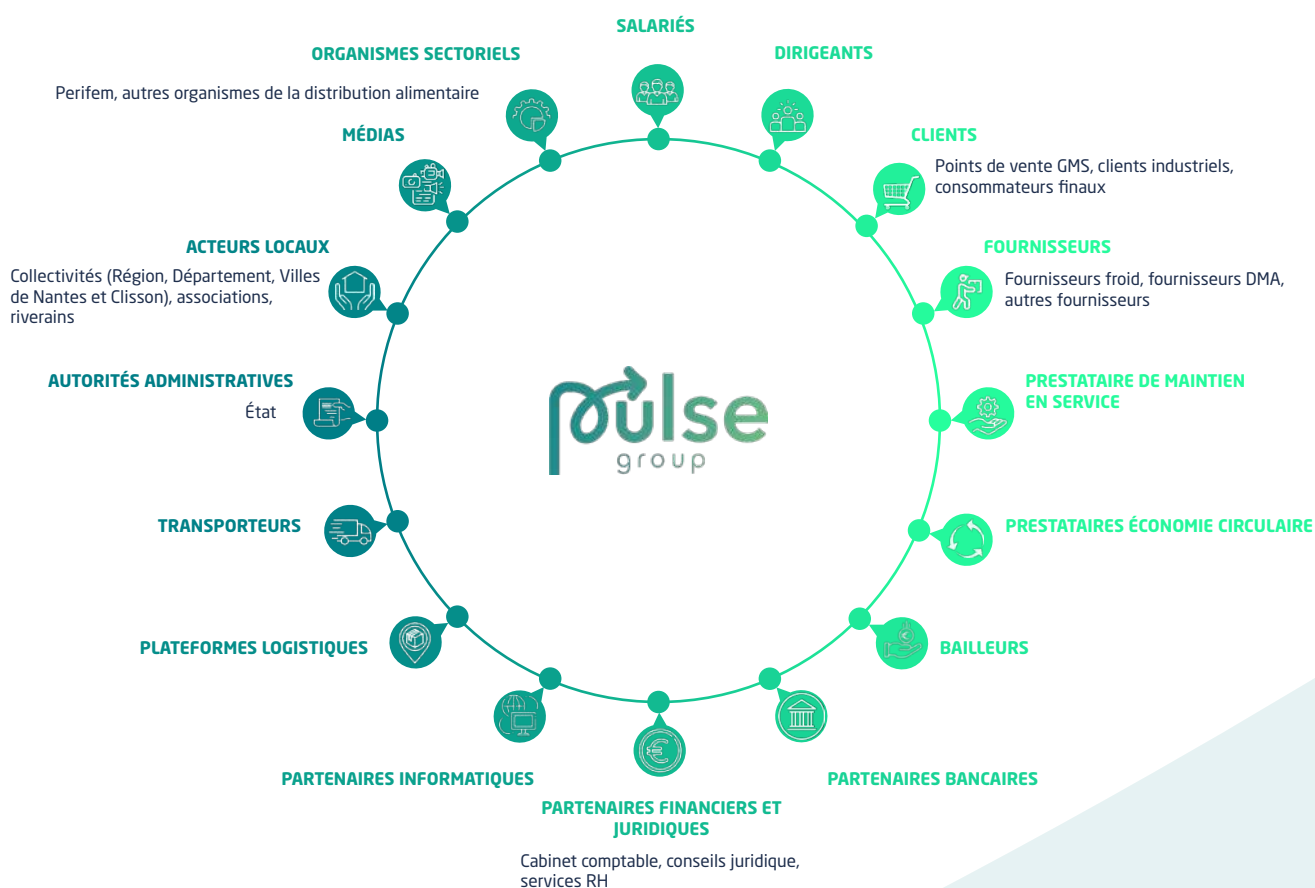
SALARIÉS

DIRIGEANTS

CLIENTS

Points de vente GMS, clients industriels, consommateurs finaux

FOURNISSEURS

Fournisseurs froid, fournisseurs DMA, autres fournisseurs

PRESTATAIRE DE MAINTIEN EN SERVICE

PRESTATAIRES ÉCONOMIE CIRCULAIRE

BAILLEURS

PARTENAIRES BANCAIRES

PARTENAIRES FINANCIERS ET JURIDIQUES

Cabinet comptable, conseils juridique, services RH

PARTENAIRES INFORMATIQUES

PLATEFORMES LOGISTIQUES

TRANSPORTEURS

AUTORITÉS ADMINISTRATIVES

État

ACTEURS LOCAUX

Collectivités (Région, Département, Villes de Nantes et Clisson), associations, riverains

MÉDIAS

ORGANISMES SECTORIELS

Perifem, autres organismes de la distribution alimentaire

pulse
group